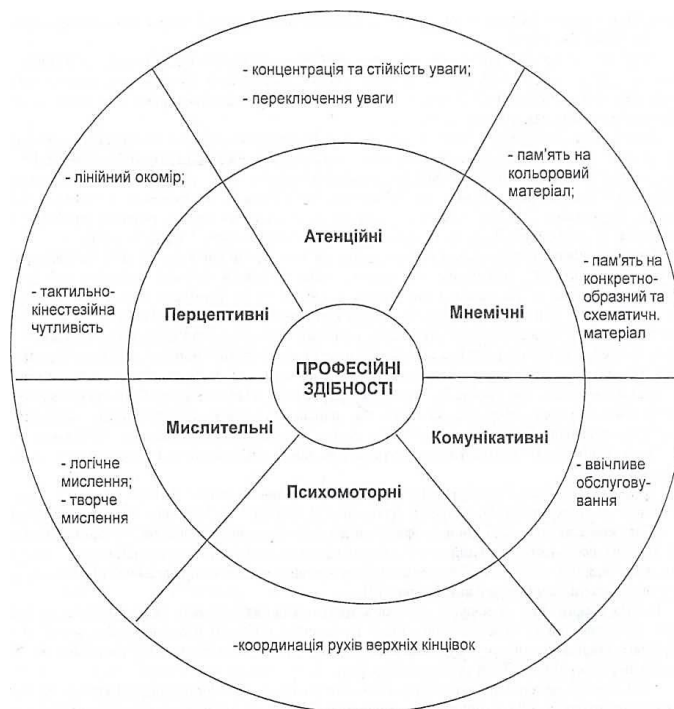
- концентрація та стійкість уваги;
- переключення уваги

- лінійний окомір;

- тактильно-кінестезійна чутливість

- пам'ять на кольоровий матеріал;

- пам'ять на конкретно-образний та схематичн. матеріал

Атенційні

Перцептивні

Мнемічні

ПРОФЕСІЙНІ ЗДІБНОСТІ

Мислительні

Комунікативні

Психомоторні

- логічне мислення;
- творче мислення

- ввічливе обслуговування

-координація рухів верхніх кінцівок